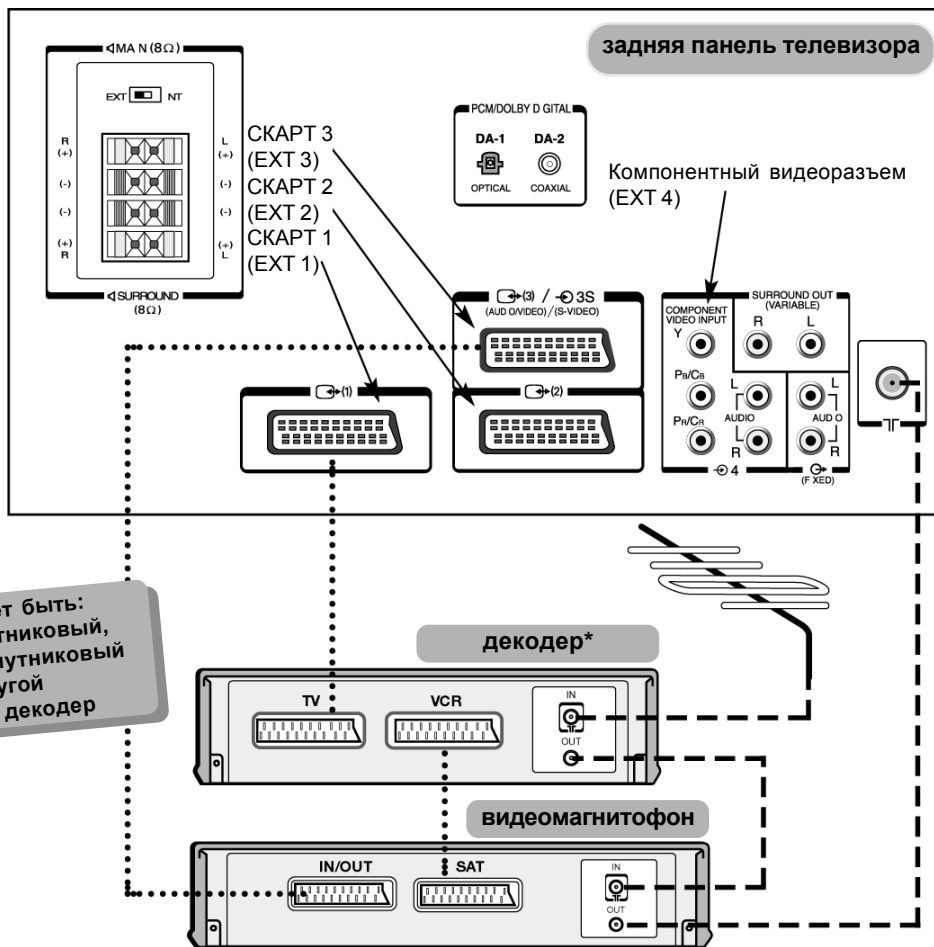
задняя панель телевизора

MA N (8Ω)
EXT NT
R (+)
(-)
(-)
(+) R
L (+)
(-)
(-)
(+) L
SURROUND (8Ω)

СКАРТ 3 (EXT 3)
СКАРТ 2 (EXT 2)
СКАРТ 1 (EXT 1)

PCM/DOLBY D GITAL
DA-1 OPTICAL
DA-2 COAXIAL

Компонентный видеоразъем (EXT 4)

(3) / 3S (AUD O/VIDEO) / (S-VIDEO)
(1)
(2)

COMPONENT VIDEO INPUT
Y
PB/CB
PR/CR
SURROUND OUT (VARIABLE)
R
L
L
AUDIO
R
4
L
AUD O
R
(F XED)

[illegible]т быть: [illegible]тниковый, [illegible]утниковый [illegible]угой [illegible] декодер

декодер*
TV
VCR
IN
OUT

видеомагнитофон
IN/OUT
SAT
IN
OUT